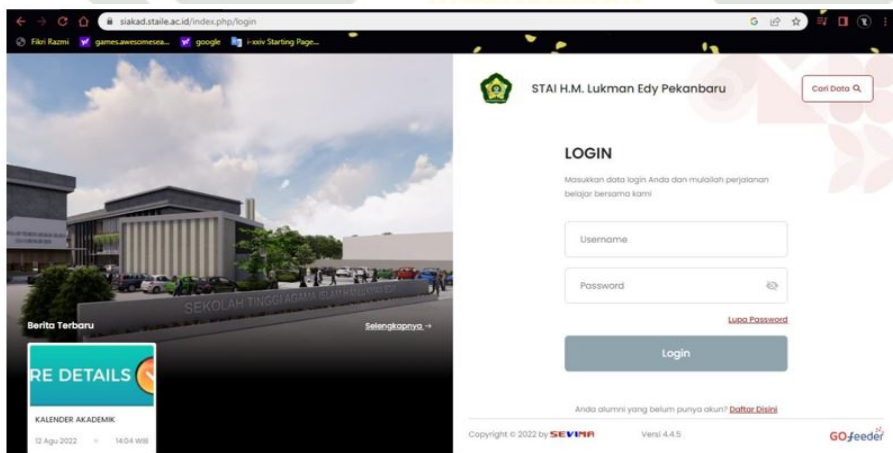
siakad.staile.ac.id/index.php/login

Fikri Razmi games.awesomesea... google i-xxiv Starting Page...

SEKOLAH TINGGI AGAMA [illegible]

Berita Terbaru

Selengkapnya →

RE DETAILS

KALENDER AKADEMIK

12 Agu 2022 14:04 WIB

STAI H.M. Lukman Edy Pekanbaru

Cari Data

LOGIN

Masukkan data login Anda dan mulailah perjalanan belajar bersama kami

Username

Password

Lupa Password

Login

Anda alumni yang belum punya akun? Daftar Disini

Copyright © 2022 by SEVIMA

Versi 4.4.5

GO feeder